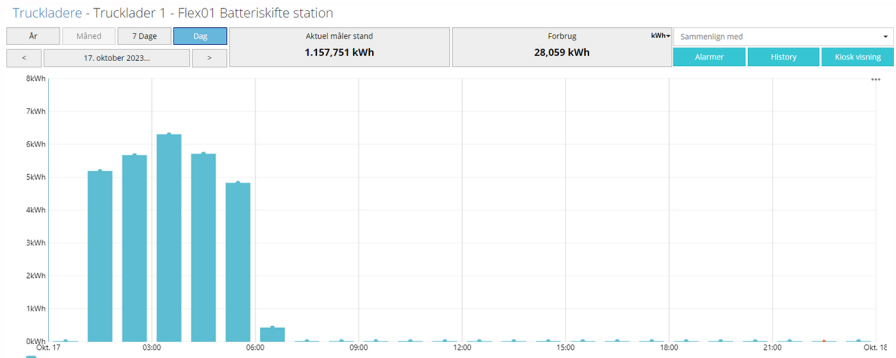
Truckladere - Trucklader 1 - Flex01 Batteriskifte station

År
Måned
7 Dage
Dag
<
17. oktober 2023...
>

Aktuel måler stand
1.157,751 kWh

Forbrug
28,059 kWh
kWh

Sammenlign med
Alarmer
History
Kiosk visning

8kWh
7kWh
6kWh
5kWh
4kWh
3kWh
2kWh
1kWh
0kWh

Okt. 17
03:00
06:00
09:00
12:00
15:00
18:00
21:00
Okt. 18